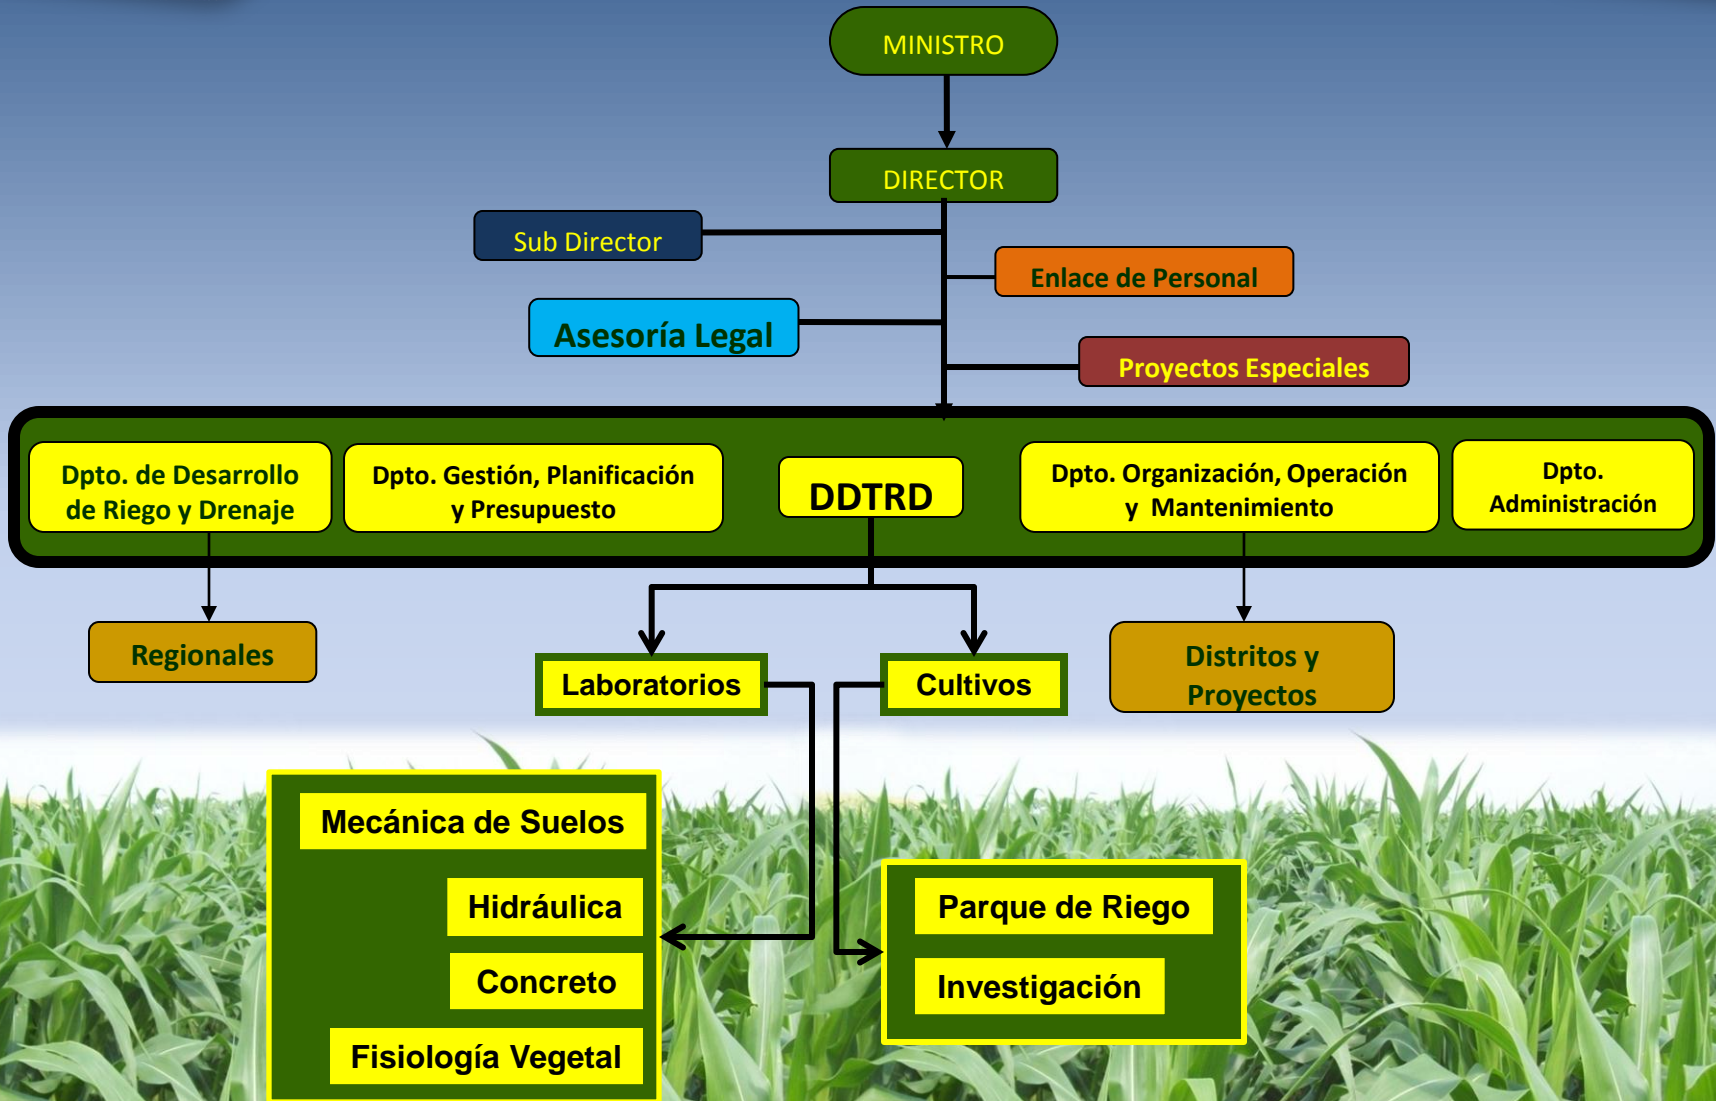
MINISTRO

DIRECTOR

Sub Director

Enlace de Personal

Asesoría Legal

Proyectos Especiales

Dpto. de Desarrollo de Riego y Drenaje

Dpto. Gestión, Planificación y Presupuesto

DDTRD

Dpto. Organización, Operación y Mantenimiento

Dpto. Administración

Regionales

Laboratorios

Cultivos

Distritos y Proyectos

Mecánica de Suelos

Hidráulica

Concreto

Fisiología Vegetal

Parque de Riego

Investigación